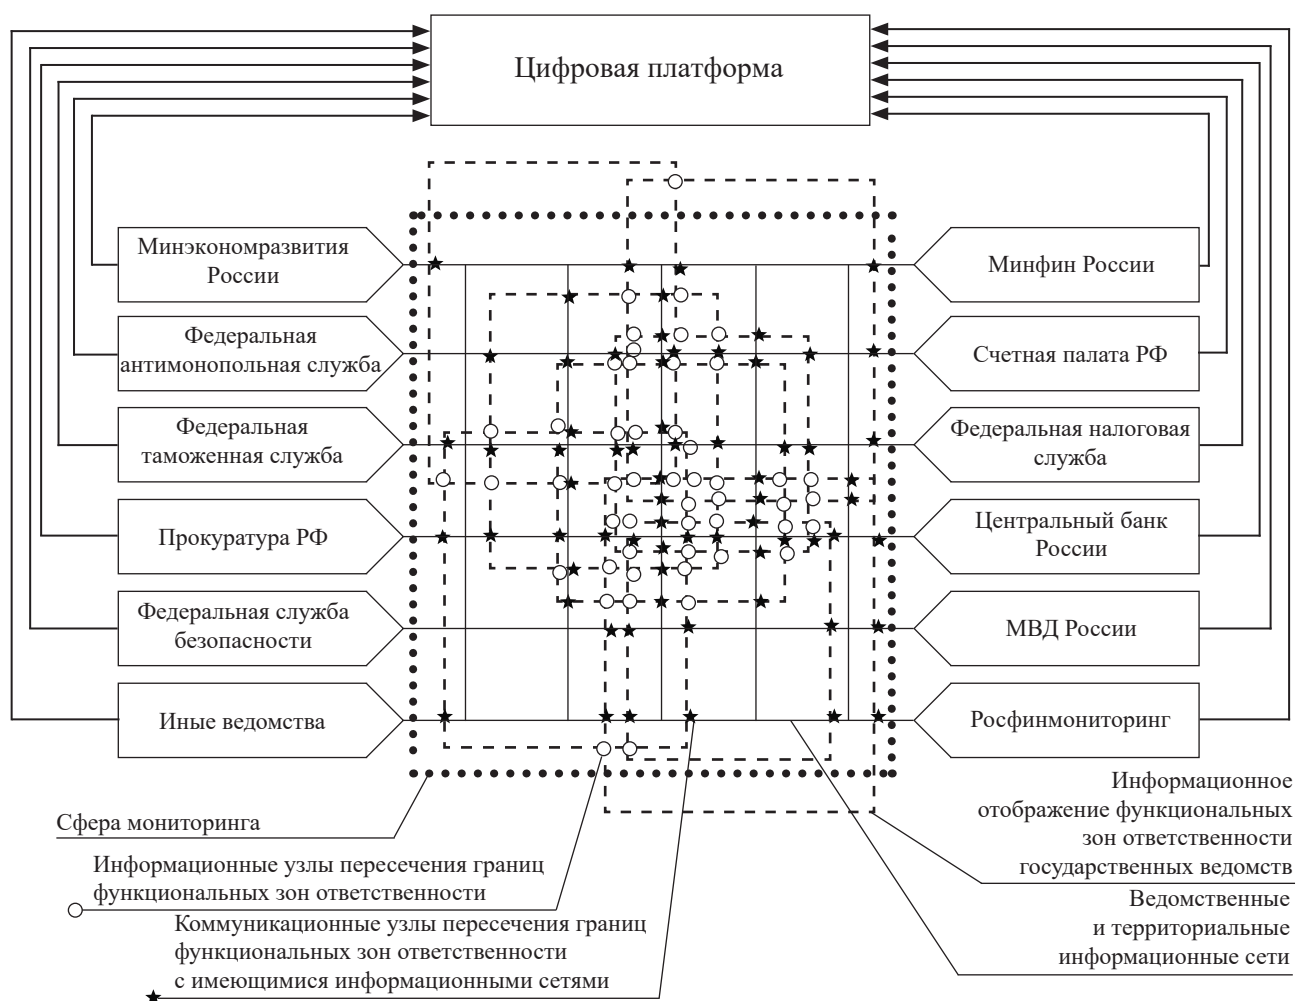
Цифровая платформа

Минэкономразвития России

Федеральная антимонопольная служба

Федеральная таможенная служба

Прокуратура РФ

Федеральная служба безопасности

Иные ведомства

Минфин России

Счетная палата РФ

Федеральная налоговая служба

Центральный банк России

МВД России

Росфинмониторинг

Информационное отображение функциональных зон ответственности государственных ведомств

Сфера мониторинга

Информационные узлы пересечения границ функциональных зон ответственности

Коммуникационные узлы пересечения границ функциональных зон ответственности с имеющимися информационными сетями

Ведомственные и территориальные информационные сети